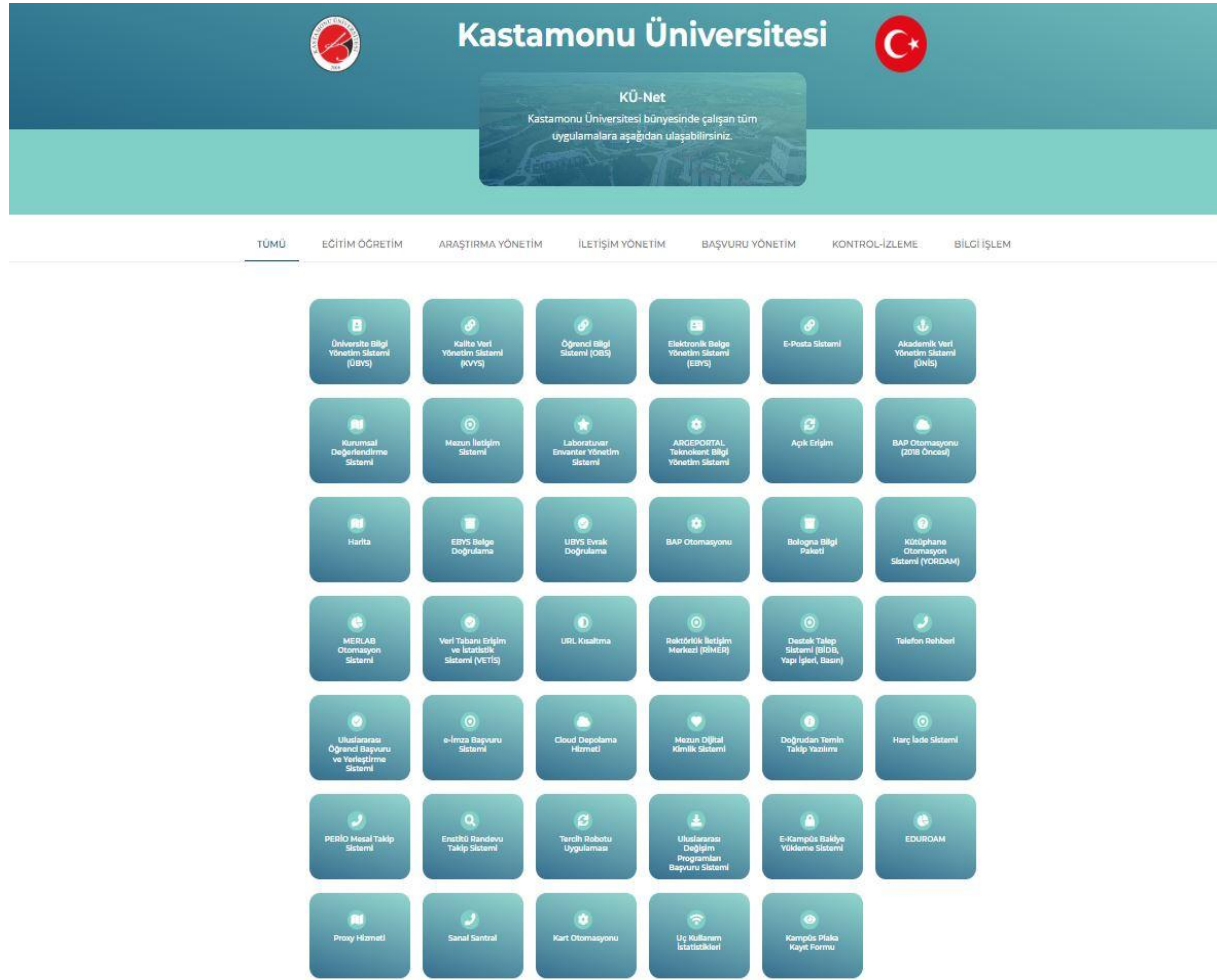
Kastamonu Üniversitesi

KÜ-Net
Kastamonu Üniversitesi bünyesinde çalışan tüm uygulamalara aşağıdan ulaşabilirsiniz.

TÜMÜ EĞİTİM ÖĞRETİM ARAŞTIRMA YÖNETİM İLETİŞİM YÖNETİM BAŞVURU YÖNETİM KONTROL-İZLEME BİLGİ İŞLEM

Üniversite Bilgi Yönetim Sistemi (ÜBYS)
Kalite Veri Yönetim Sistemi (KVYS)
Öğrenci Bilgi Sistemi (OBS)
Elektronik Belge Yönetim Sistemi (EBYS)
E-Posta Sistemi
Akademik Veri Yönetim Sistemi (ÜNİS)

Kurumsal Değerlendirme Sistemi
Mezun İletişim Sistemi
Laboratuvar Envanter Yönetim Sistemi
ARGEPORTAL Teknokent Bilgi Yönetim Sistemi
Açık Erişim
BAP Otomasyonu (2018 Öncesi)

Harita
EBYS Belge Doğrulama
ÜBYS Evrak Doğrulama
BAP Otomasyonu
Bologna Bilgi Paketi
Kütüphane Otomasyon Sistemi (YORDAM)

MERLAB Otomasyon Sistemi
Veri Tabanı Erişim ve İstatistik Sistemi (VETİS)
URL Kısaltma
Rektörlük İletişim Merkezi (RİMER)
Destek Talep Sistemi (BİDB, Yapı İşleri, Basın)
Telefon Rehberi

Uluslararası Öğrenci Başvuru ve Yerleştirme Sistemi
e-İmza Başvuru Sistemi
Cloud Depolama Hizmeti
Mezun Dijital Kimlik Sistemi
Doğrudan Temin Takip Yazılımı
Harç İade Sistemi

PERİO Mesai Takip Sistemi
Enstitü Randevu Takip Sistemi
Tercih Robotu Uygulaması
Uluslararası Değişim Programları Başvuru Sistemi
E-Kampüs Bakiye Yükleme Sistemi
EDUROAM

Proxy Hizmeti
Sanal Santral
Kart Otomasyonu
Uç Kullanım İstatistikleri
Kampüs Plaka Kayıt Formu